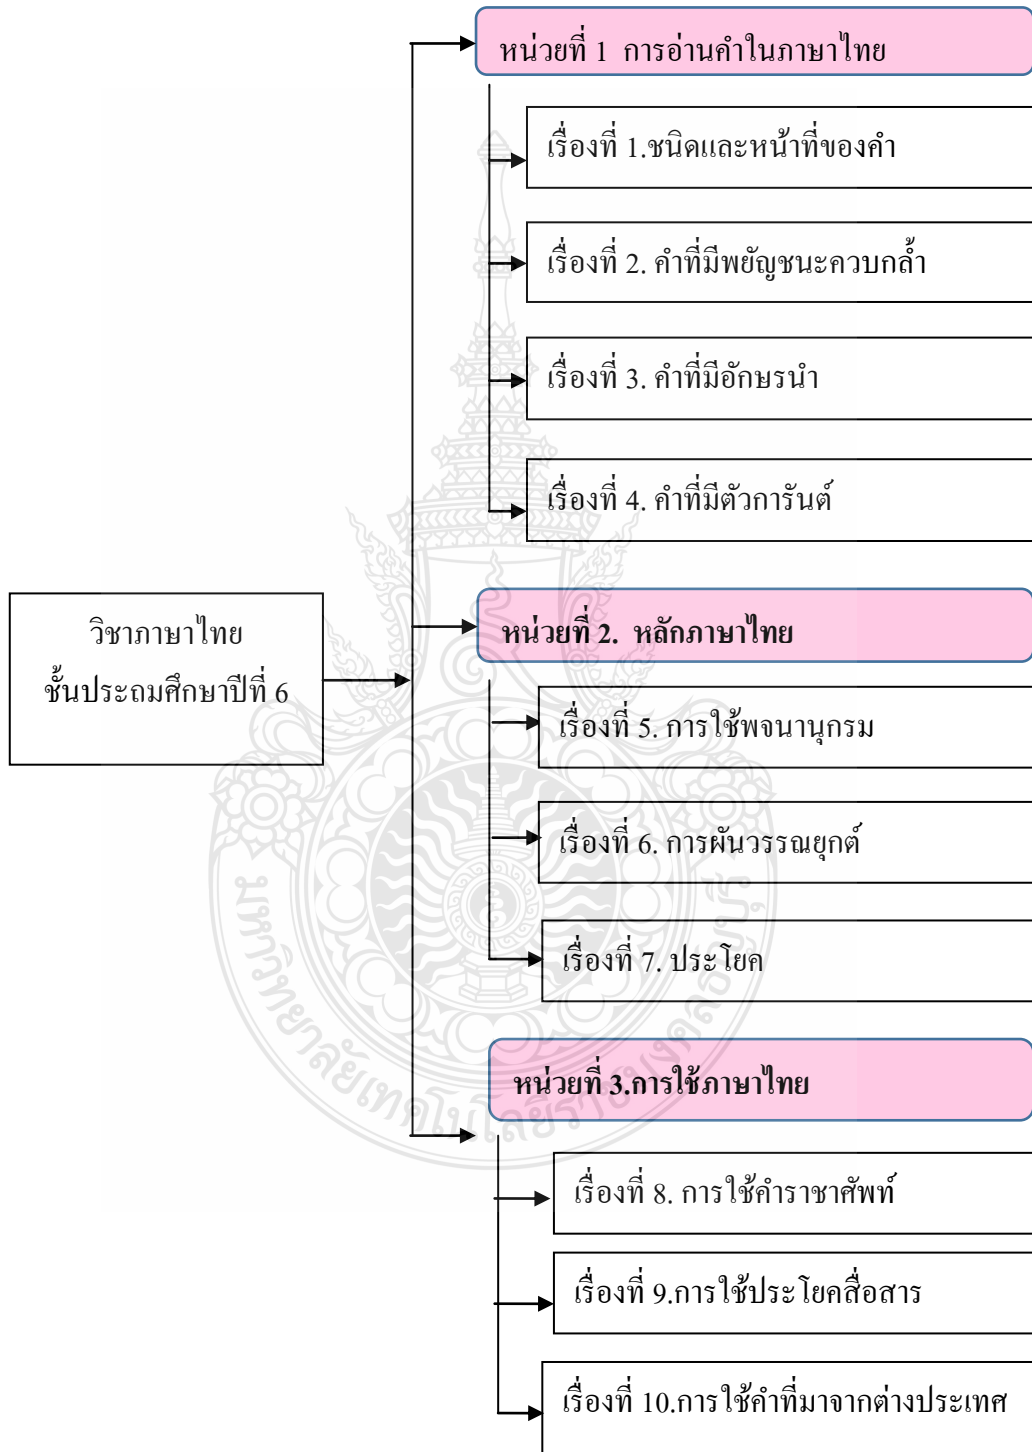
วิชาภาษาไทย
ชั้นประถมศึกษาปีที่ 6

หน่วยที่ 1 การอ่านคำในภาษาไทย

เรื่องที่ 1.ชนิดและหน้าที่ของคำ

เรื่องที่ 2. คำที่มีพยัญชนะควบกล้ำ

เรื่องที่ 3. คำที่มีอักษรนำ

เรื่องที่ 4. คำที่มีตัวการันต์

หน่วยที่ 2. หลักภาษาไทย

เรื่องที่ 5. การใช้พจนานุกรม

เรื่องที่ 6. การผันวรรณยุกต์

เรื่องที่ 7. ประโยค

หน่วยที่ 3.การใช้ภาษาไทย

เรื่องที่ 8. การใช้คำราชาศัพท์

เรื่องที่ 9.การใช้ประโยคสื่อสาร

เรื่องที่ 10.การใช้คำที่มาจากต่างประเทศ

มหาวิทยาลัยเทคโนโลยีราชมงคลธัญบุรี